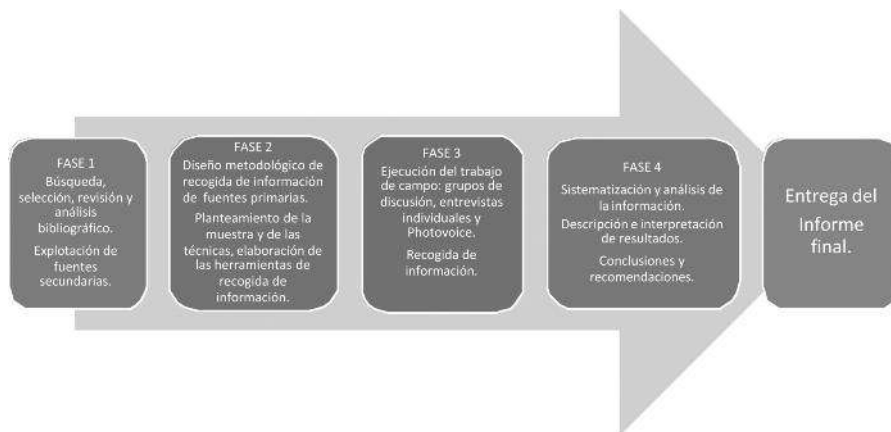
FASE 1
Búsqueda, selección, revisión y análisis bibliográfico.
Explotación de fuentes secundarias.

FASE 2
Diseño metodológico de recogida de información de fuentes primarias.
Planteamiento de la muestra y de las técnicas, elaboración de las herramientas de recogida de información.

FASE 3
Ejecución del trabajo de campo: grupos de discusión, entrevistas individuales y Photovoice.
Recogida de información.

FASE 4
Sistematización y análisis de la información.
Descripción e interpretación de resultados.
Conclusiones y recomendaciones.

Entrega del Informe final.